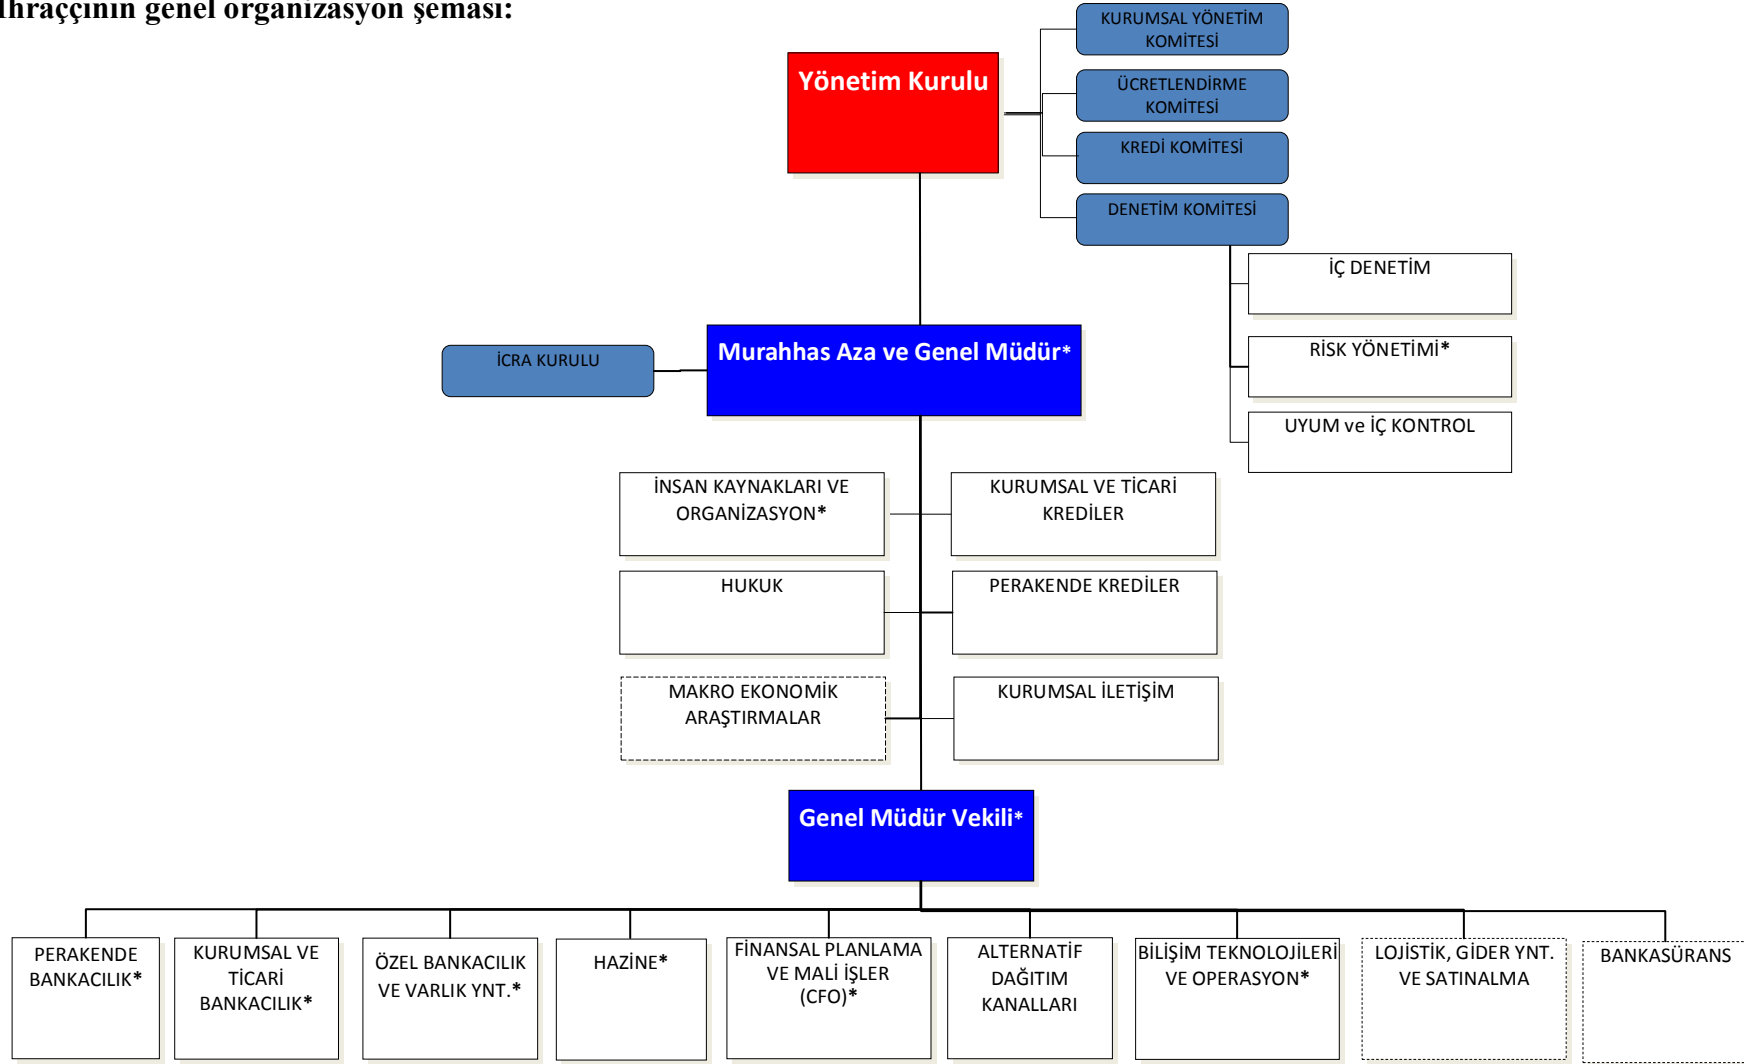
İhraççının genel organizasyon şeması:

Yönetim Kurulu

KURUMSAL YÖNETİM KOMİTESİ

ÜCRETLENDİRME KOMİTESİ

KREDİ KOMİTESİ

DENETİM KOMİTESİ

İÇ DENETİM

RİSK YÖNETİMİ*

UYUM ve İÇ KONTROL

İCRA KURULU

Murahhas Aza ve Genel Müdür*

İNSAN KAYNAKLARI VE ORGANİZASYON*

KURUMSAL VE TİCARİ KREDİLER

HUKUK

PERAKENDE KREDİLER

MAKRO EKONOMİK ARAŞTIRMALAR

KURUMSAL İLETİŞİM

Genel Müdür Vekili*

PERAKENDE BANKACILIK*

KURUMSAL VE TİCARİ BANKACILIK*

ÖZEL BANKACILIK VE VARLIK YNT.*

HAZİNE*

FİNANSAL PLANLAMA VE MALİ İŞLER (CFO)*

ALTERNATİF DAĞITIM KANALLARI

BİLİŞİM TEKNOLOJİLERİ VE OPERASYON*

LOJİSTİK, GİDER YNT. VE SATINALMA

BANKASÜRANS